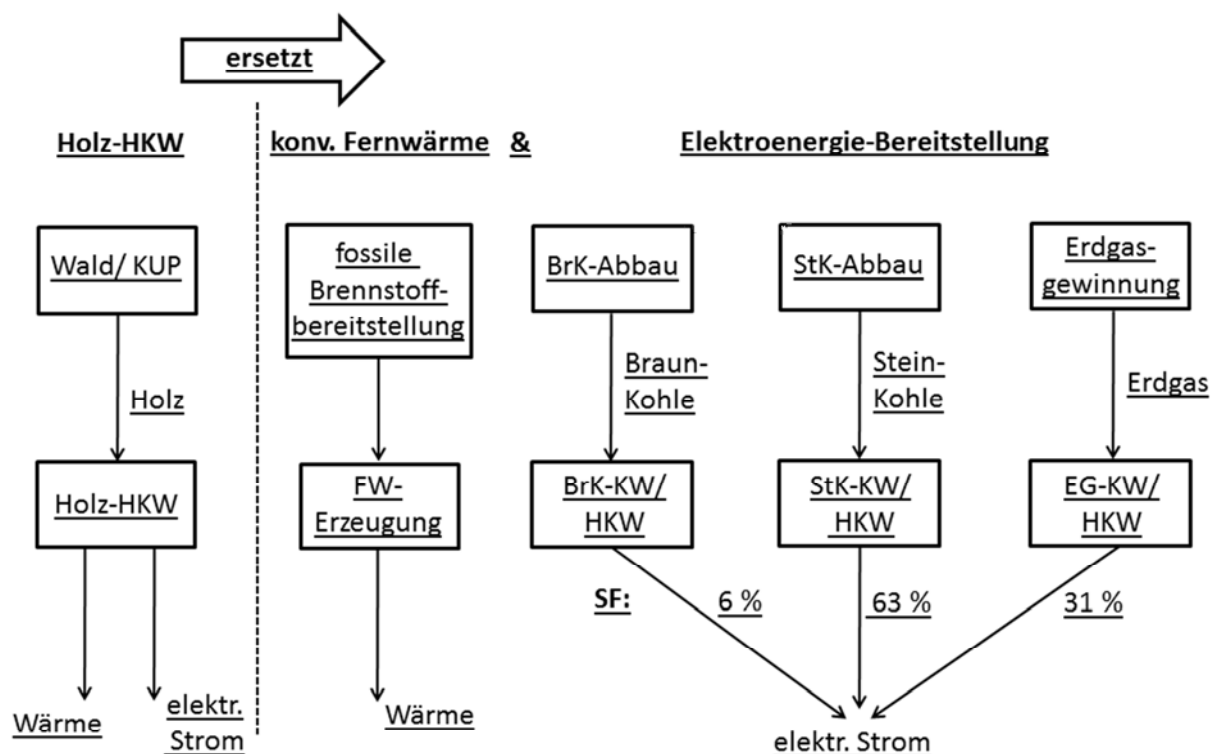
ersetzt

Holz-HKW

konv. Fernwärme &

Elektroenergie-Bereitstellung

Wald/ KUP

Holz

Holz-HKW

Wärme

elektr. Strom

fossile Brennstoffbereitstellung

FW-Erzeugung

Wärme

BrK-Abbau

Braun-Kohle

BrK-KW/ HKW

StK-Abbau

Stein-Kohle

StK-KW/ HKW

Erdgasgewinnung

Erdgas

EG-KW/ HKW

SF:

6 %

63 %

31 %

elektr. Strom